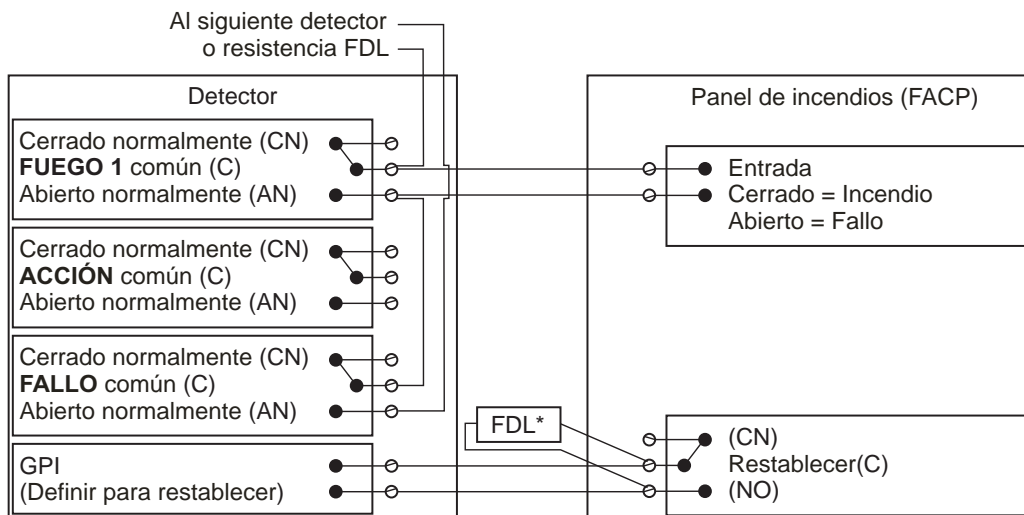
Al siguiente detector
o resistencia FDL

Detector

Cerrado normalmente (CN)
**FUEGO 1** común (C)
Abierto normalmente (AN)

Cerrado normalmente (CN)
**ACCIÓN** común (C)
Abierto normalmente (AN)

Cerrado normalmente (CN)
**FALLO** común (C)
Abierto normalmente (AN)

GPI
(Definir para restablecer)

Panel de incendios (FACP)

Entrada
Cerrado = Incendio
Abierto = Fallo

FDL*

(CN)
Restablecer(C)
(NO)